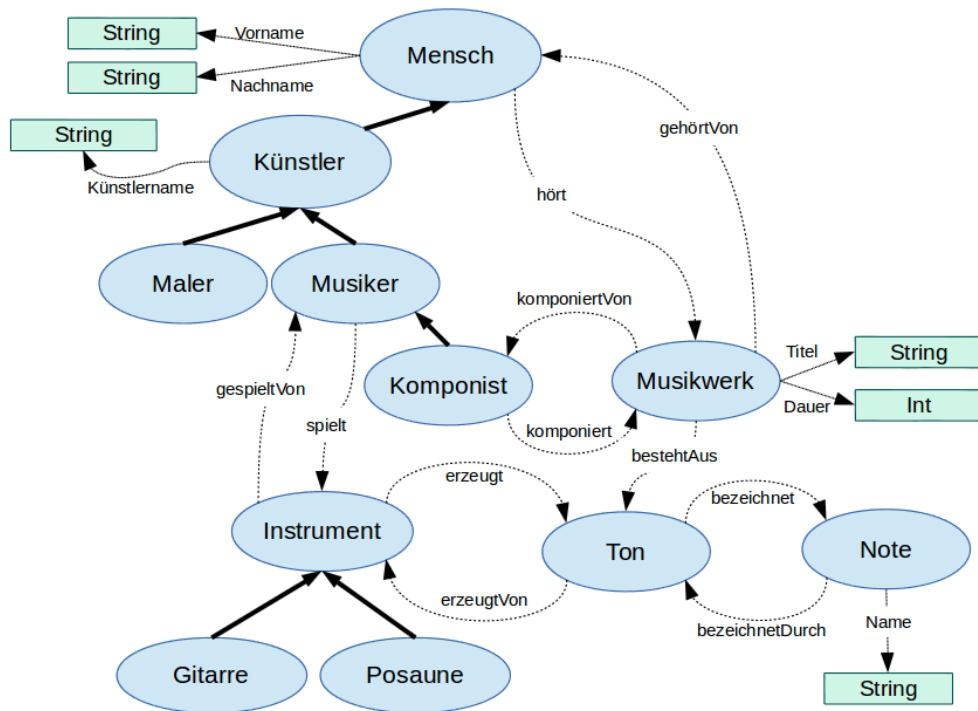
String
Vorname
Mensch
String
Nachname
String
Künstler
gehörtVon
Künstlername
hört
Maler
Musiker
komponiertVon
Titel
String
Komponist
Musikwerk
gespieltVon
Int
Dauer
spielt
komponiert
bestehtAus
erzeugt
bezeichnet
Instrument
Ton
Note
erzeugtVon
bezeichnetDurch
Name
Gitarre
Posaune
String